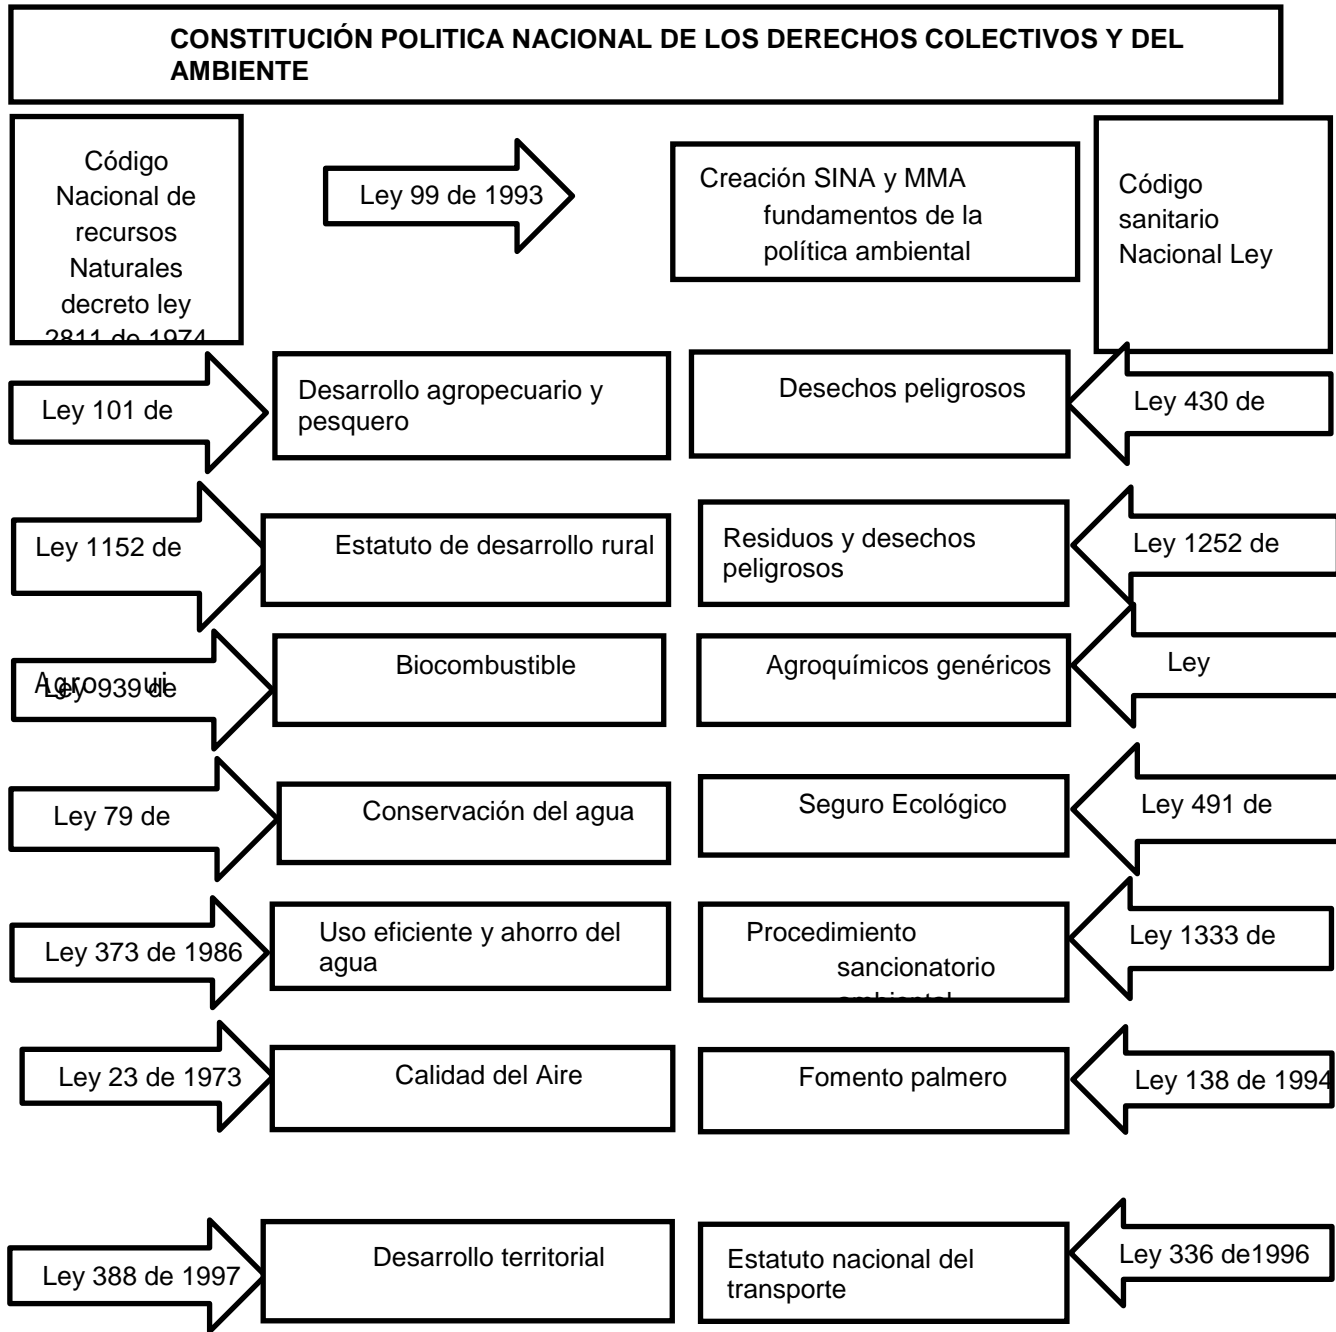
CONSTITUCIÓN POLITICA NACIONAL DE LOS DERECHOS COLECTIVOS Y DEL AMBIENTE

Código Nacional de recursos Naturales decreto ley 2811 de 1974

Ley 99 de 1993

Creación SINA y MMA fundamentos de la política ambiental

Código sanitario Nacional Ley

Ley 101 de

Desarrollo agropecuario y pesquero

Desechos peligrosos

Ley 430 de

Ley 1152 de

Estatuto de desarrollo rural

Residuos y desechos peligrosos

Ley 1252 de

Agroqui
Ley 939 de

Biocombustible

Agroquímicos genéricos

Ley

Ley 79 de

Conservación del agua

Seguro Ecológico

Ley 491 de

Ley 373 de 1986

Uso eficiente y ahorro del agua

Procedimiento sancionatorio ambiental

Ley 1333 de

Ley 23 de 1973

Calidad del Aire

Fomento palmero

Ley 138 de 1994

Ley 388 de 1997

Desarrollo territorial

Estatuto nacional del transporte

Ley 336 de1996